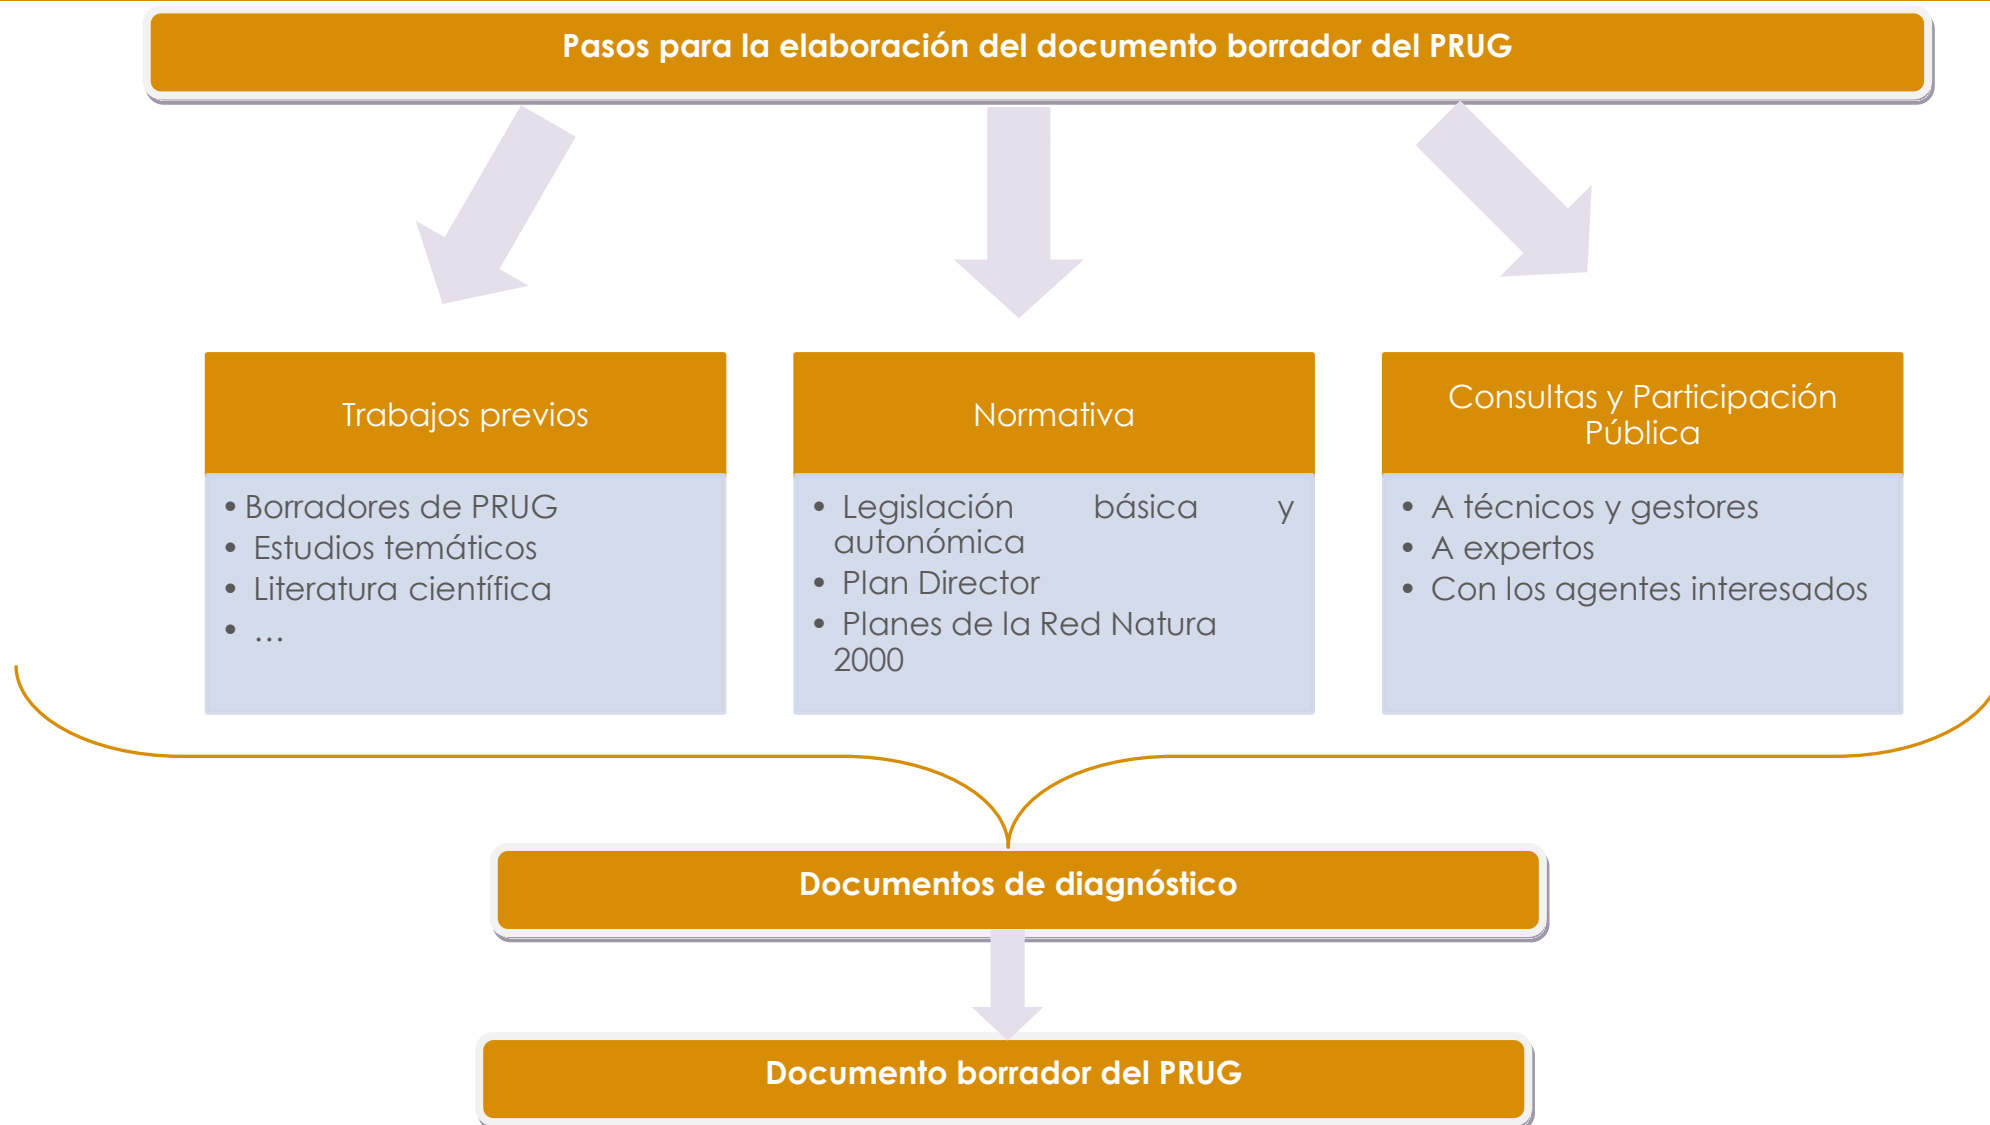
Pasos para la elaboración del documento borrador del PRUG

Trabajos previos

- Borradores de PRUG
- Estudios temáticos
- Literatura científica
- ...

Normativa

- Legislación básica y autonómica
- Plan Director
- Planes de la Red Natura 2000

Consultas y Participación Pública

- A técnicos y gestores
- A expertos
- Con los agentes interesados

Documentos de diagnóstico

Documento borrador del PRUG